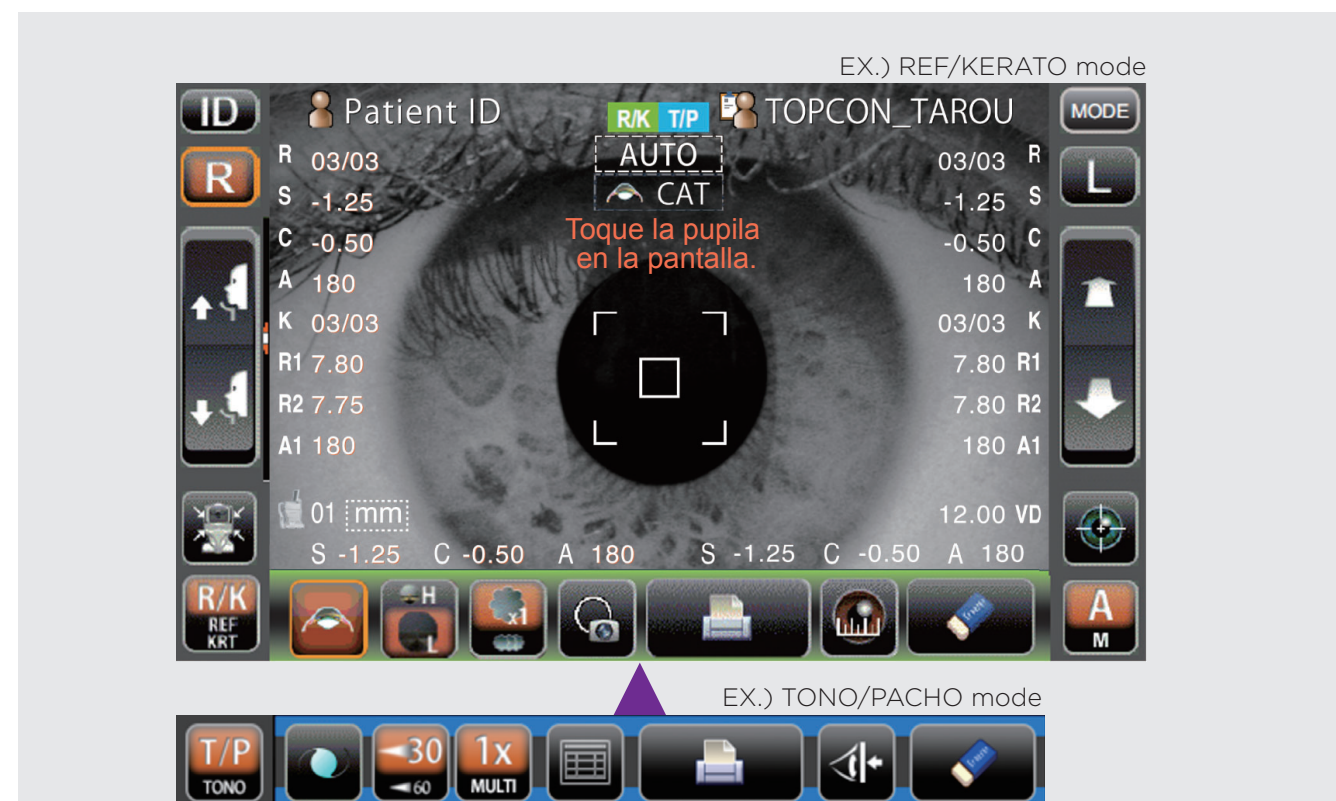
EX.) REF/KERATO mode

ID

Patient ID

R/K T/P

TOPCON_TAROU

MODE

R

L

R 03/03
S -1.25
C -0.50
A 180
K 03/03
R1 7.80
R2 7.75
A1 180

AUTO

CAT

Toque la pupila en la pantalla.

03/03 R
-1.25 S
-0.50 C
180 A
03/03 K
7.80 R1
7.80 R2
180 A1

01 mm

12.00 VD

S -1.25 C -0.50 A 180 S -1.25 C -0.50 A 180

R/K REF KRT

H L

x1

A M

EX.) TONO/PACHO mode

T/P TONO

30 60

1x MULTI